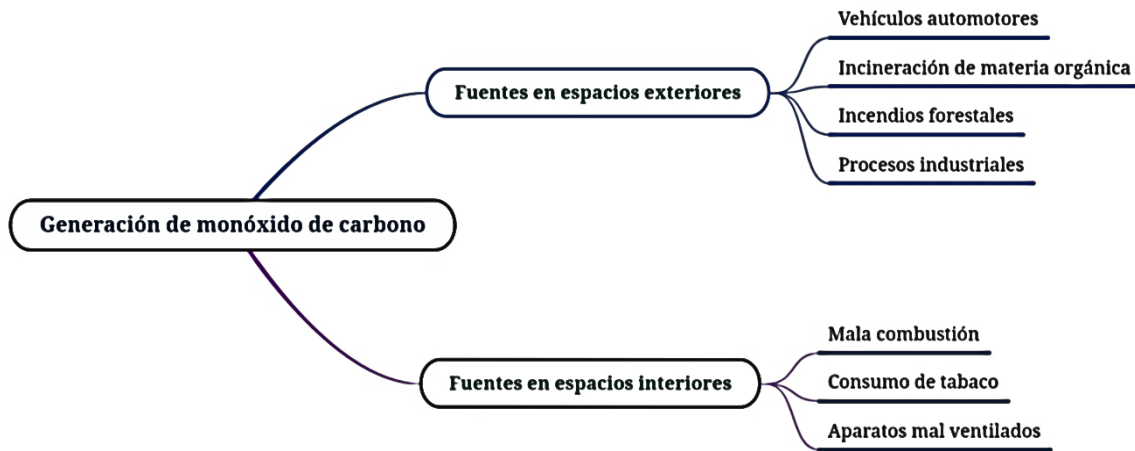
Generación de monóxido de carbono

Fuentes en espacios exteriores

Vehículos automotores

Incineración de materia orgánica

Incendios forestales

Procesos industriales

Fuentes en espacios interiores

Mala combustión

Consumo de tabaco

Aparatos mal ventilados